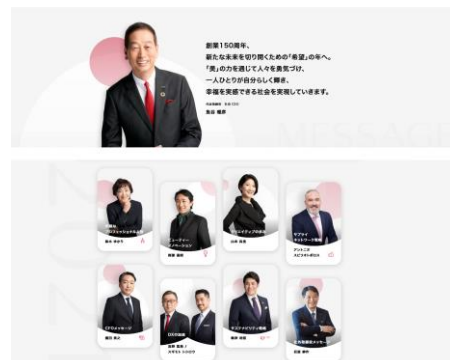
創業150周年、
新たな未来を切り開くための「希望」の年へ。
「美」の力を通じて人々を勇気づけ、
一人ひとりが自分らしく輝き、
幸福を実感できる社会を実現していきます。

代表取締役 社長 CEO
魚谷 雅彦

MESSAGE

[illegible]

ビューティー
イノベーション

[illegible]

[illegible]

CFOメッセージ

DX担当

サステナビリティ戦略

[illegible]